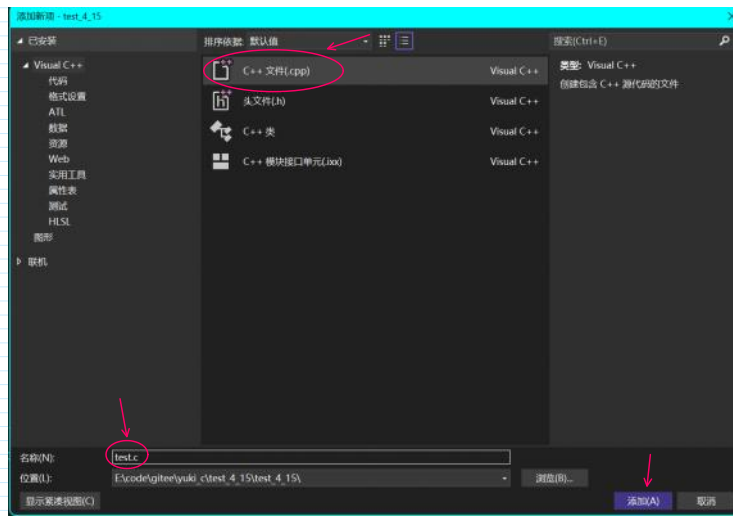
添加新项 - test_4_15

◢ 已安装

◢ Visual C++
代码
格式设置
ATL
数据
资源
Web
实用工具
属性表
测试
HLSL
图形

▷ 联机

排序依据: 默认值

C++ 文件(.cpp) Visual C++
头文件(.h) Visual C++
C++ 类 Visual C++
C++ 模块接口单元(.ixx) Visual C++

搜索(Ctrl+E)

类型: Visual C++
创建包含 C++ 源代码的文件

名称(N): test.c
位置(L): E:\code\gitee\yuki_c\test_4_15\test_4_15\
浏览(B)...
显示紧凑视图(C)
添加(A)
取消